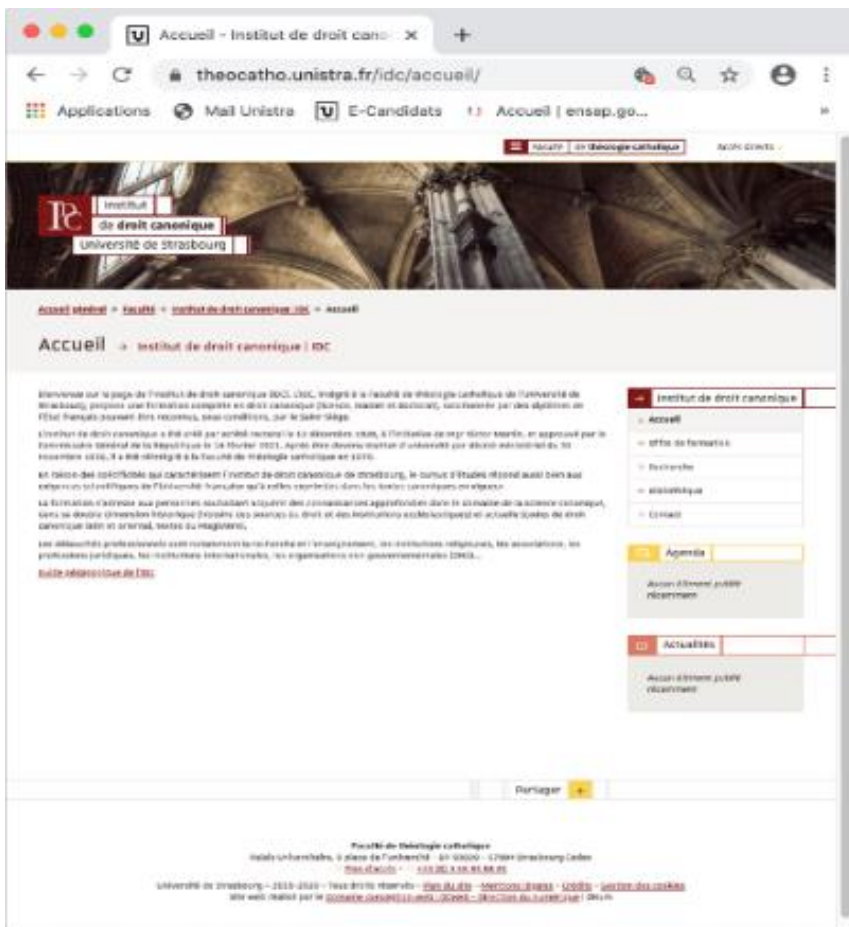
Accueil - Institut de droit cano ×

theocatho.unistra.fr/idc/accueil/

Applications Mail Unistra E-Candidats Accueil | ensap.go...

Faculté de théologie catholique

Accès directs

Institut de droit canonique Université de Strasbourg

Accueil général > Faculté > Institut de droit canonique : IDC > Accueil

Accueil > Institut de droit canonique | IDC

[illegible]

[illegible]

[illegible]

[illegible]

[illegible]

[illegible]

Institut de droit canonique

Accueil

Offre de formation

Recherche

Bibliothèque

Contact

Agenda

Aucun élément publié récemment

Actualités

Aucun élément publié récemment

Partager +

Faculté de théologie catholique

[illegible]

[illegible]

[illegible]